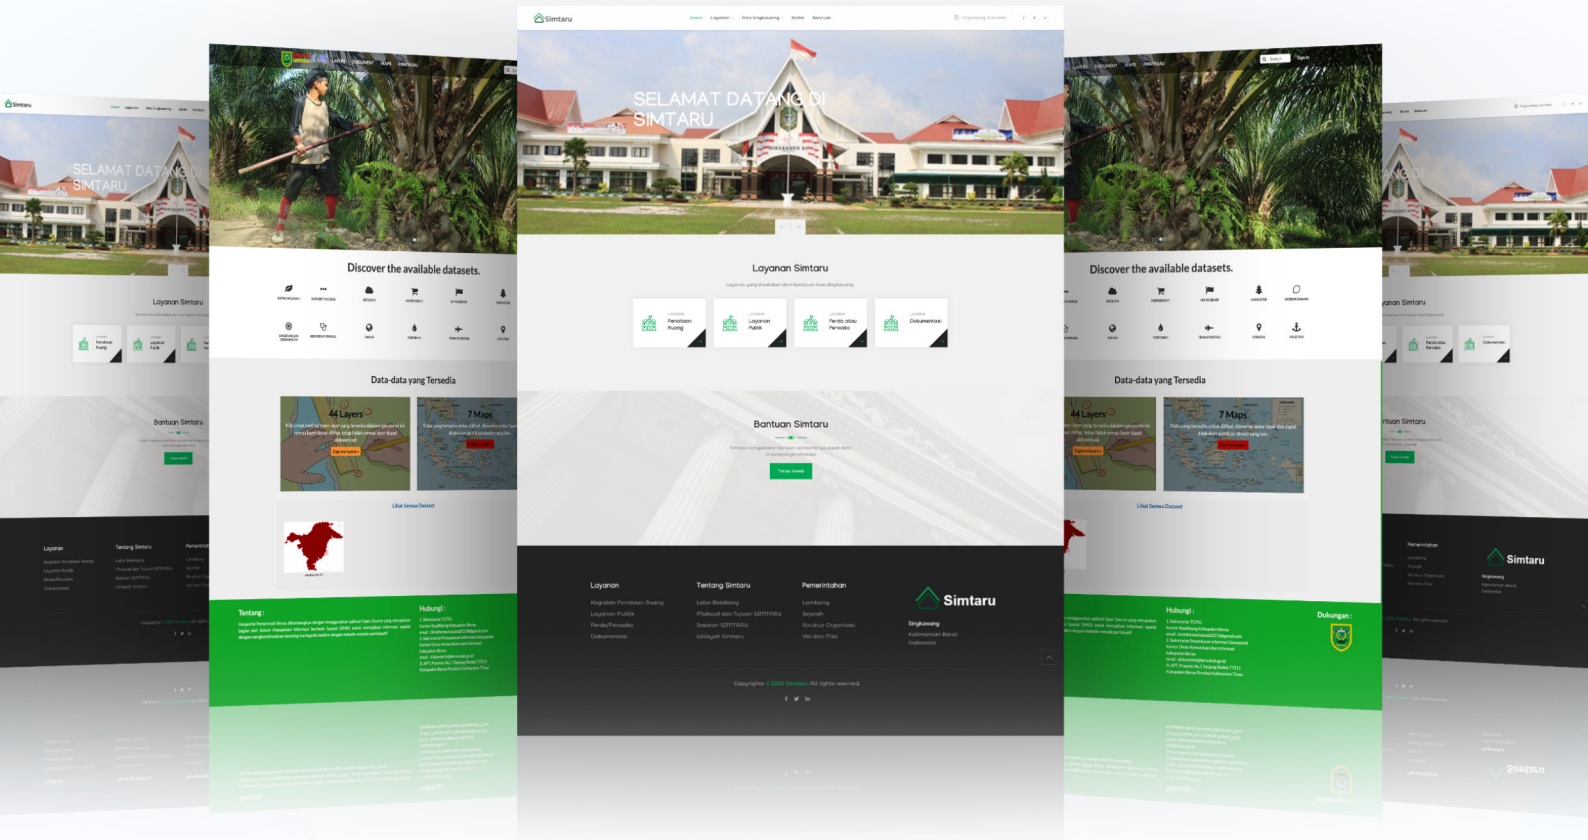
Simtaru

Home Layanan Peta Singkawang Berita Bantuan

SELAMAT DATANG DI SIMTARU

Layanan Simtaru

Penataan Ruang

Layanan Publik

Perda atau Perwako

Dokumentasi

Bantuan Simtaru

Layanan

Kegiatan Penataan Ruang

Layanan Publik

Perda/Perwako

Dokumentasi

Tentang Simtaru

Latar Belakang

Maksud dan Tujuan SIMTARU

Sasaran SIMTARU

Wilayah Simtaru

Pemerintahan

Lambang

Sejarah

Struktur Organisasi

Visi dan Misi

Simtaru

Singkawang

Kalimantan Barat

Indonesia

Copyrights © 2020 Simtaru. All rights reserved.

Discover the available datasets.

Data-data yang Tersedia

44 Layers

7 Maps

Lihat Semua Dataset

Tentang :

Hubungi :

Dukungan :